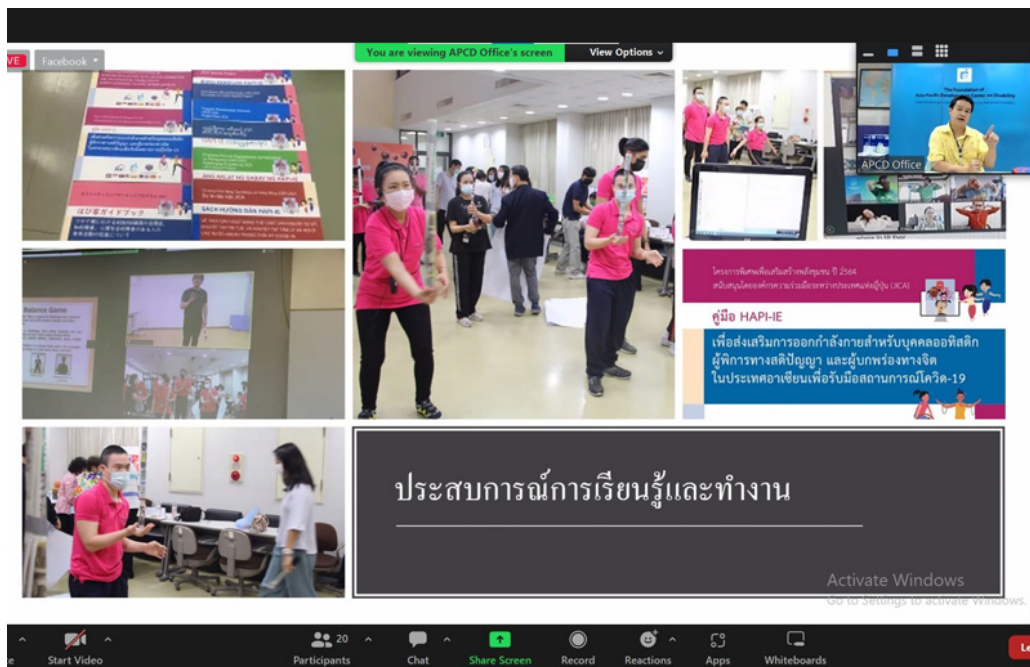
VE Facebook

You are viewing APCD Office's screen View Options

The Foundation of Asia-Pacific Development Center on Disability

APCD Office

はぴ活ガイドブック

SACH HƯỚNG DẪN HAPI-IE

Balance Game

โครงการพิเศษเพื่อเสริมสร้างพลังชุมชน ปี 2564 สนับสนุนโดยองค์กรความร่วมมือระหว่างประเทศแห่งญี่ปุ่น (JICA)

คู่มือ HAPI-IE

เพื่อส่งเสริมการออกกำลังกายสำหรับบุคคลออทิสติก ผู้พิการทางสติปัญญา และผู้บกพร่องทางจิต ในประเทศอาเซียนเพื่อรับมือสถานการณ์โควิด-19

ประสบการณ์การเรียนรู้และทำงาน

Activate Windows
Go to Settings to activate Windows.

Start Video Participants 20 Chat Share Screen Record Reactions Apps Whiteboards